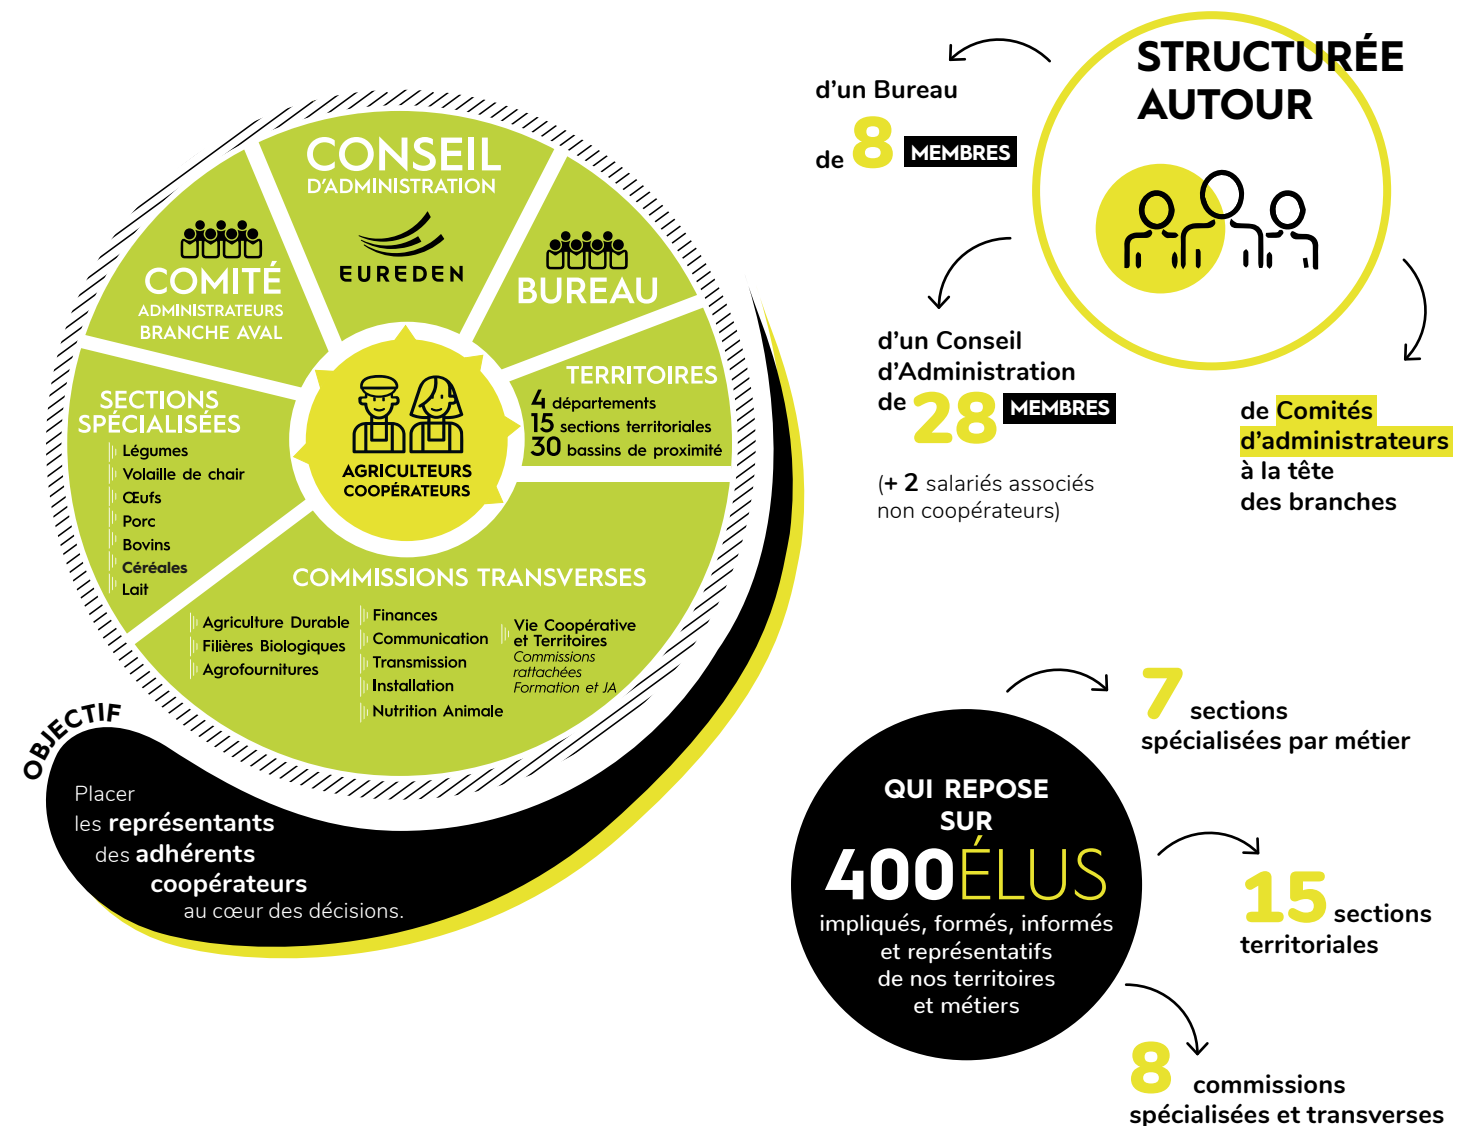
CONSEIL
D'ADMINISTRATION

EUREDEN

COMITÉ
ADMINISTRATEURS
BRANCHE AVAL

BUREAU

TERRITOIRES
4 départements
15 sections territoriales
30 bassins de proximité

SECTIONS SPÉCIALISÉES
Légumes
Volaille de chair
Œufs
Porc
Bovins
Céréales
Lait

AGRICULTEURS COOPÉRATEURS

COMMISSIONS TRANSVERSES
Agriculture Durable
Filières Biologiques
Agrofournitures
Finances
Communication
Transmission
Installation
Nutrition Animale
Vie Coopérative et Territoires
Commissions rattachées Formation et JA

OBJECTIF
Placer les représentants des adhérents coopérateurs au cœur des décisions.

STRUCTURÉE AUTOUR

d'un Bureau de 8 MEMBRES

d'un Conseil d'Administration de 28 MEMBRES

(+ 2 salariés associés non coopérateurs)

de Comités d'administrateurs à la tête des branches

QUI REPOSE SUR
400ÉLUS
impliqués, formés, informés et représentatifs de nos territoires et métiers

7 sections spécialisées par métier

15 sections territoriales

8 commissions spécialisées et transverses